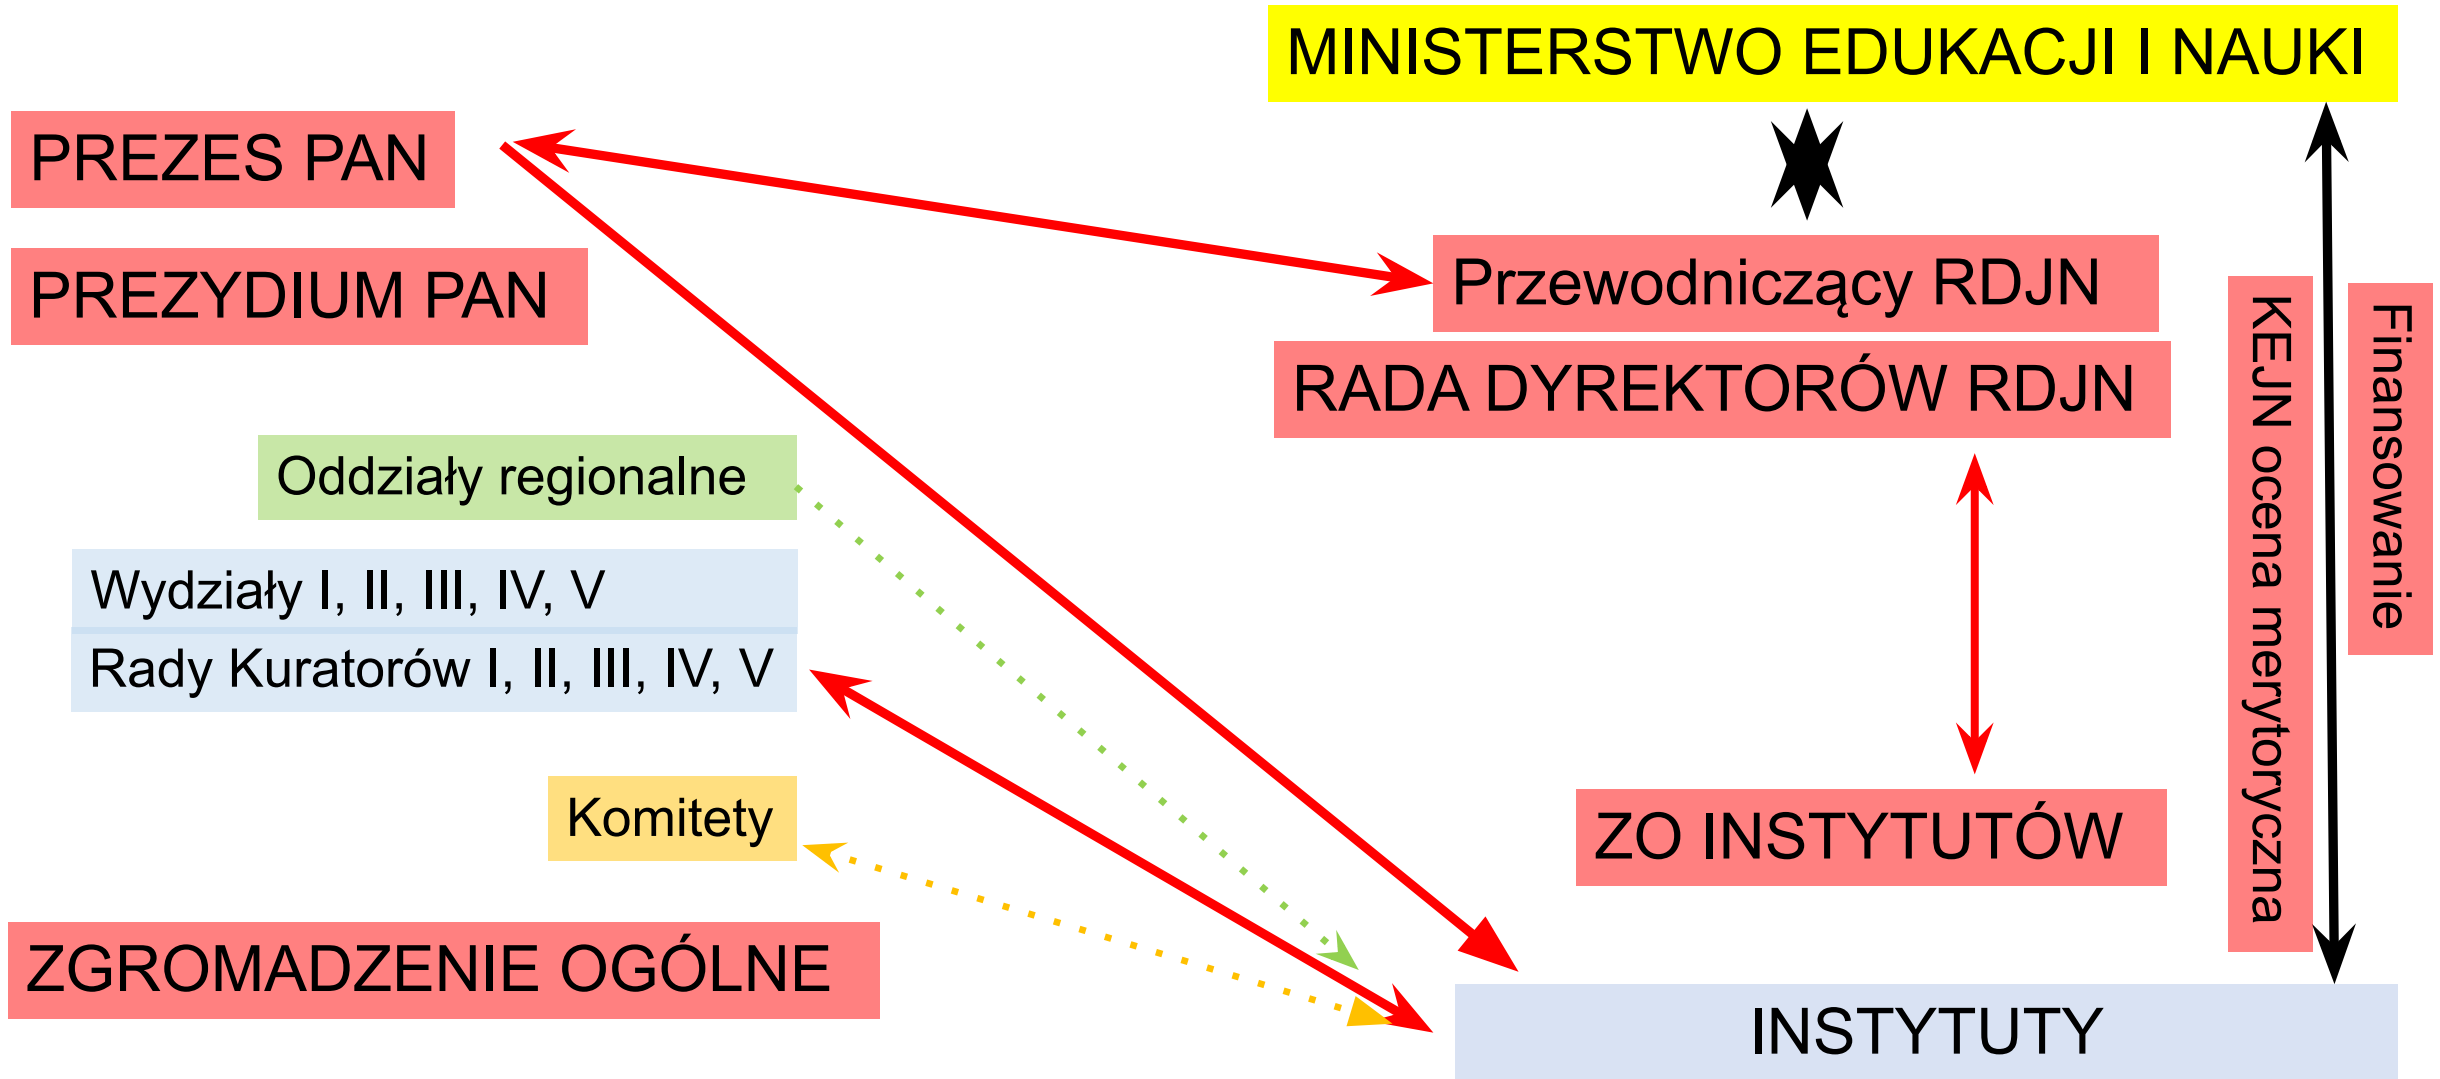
MINISTERSTWO EDUKACJI I NAUKI

PREZES PAN

PREZYDIUM PAN

Przewodniczący RDJN

RADA DYREKTORÓW RDJN

KEJN ocena merytoryczna

Finansowanie

Oddziały regionalne

Wydziały I, II, III, IV, V

Rady Kuratorów I, II, III, IV, V

Komitety

ZO INSTYTUTÓW

ZGROMADZENIE OGÓLNE

INSTYTUTY